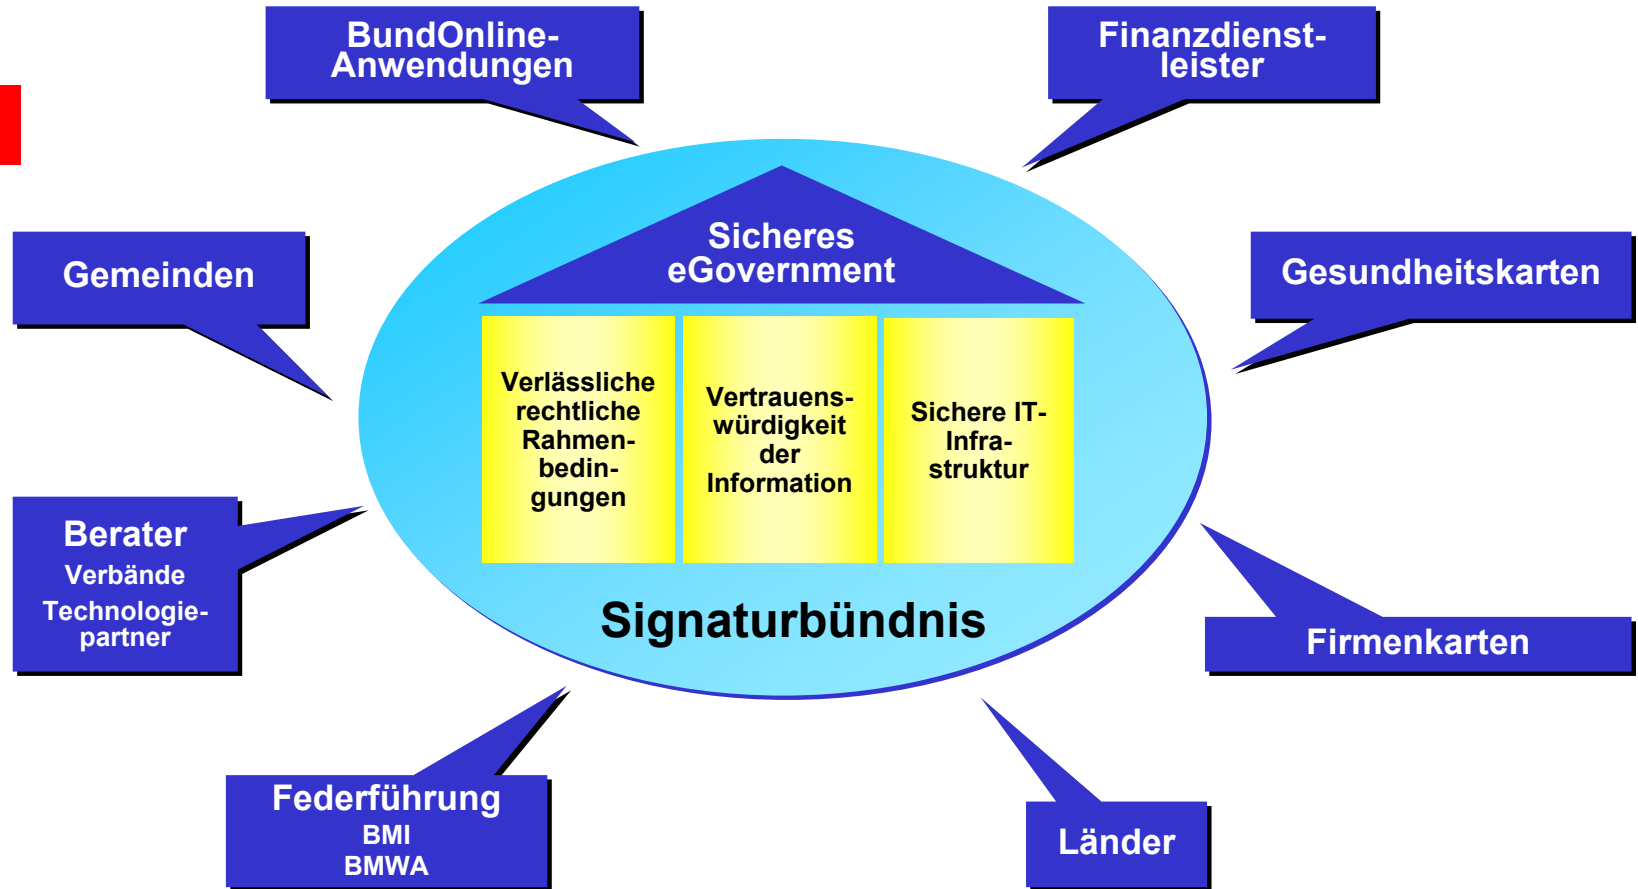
BundOnline-Anwendungen

Finanzdienstleister

Gemeinden

Gesundheitskarten

Sicheres eGovernment

Verlässliche rechtliche Rahmenbedingungen

Vertrauenswürdigkeit der Information

Sichere IT-Infrastruktur

Signaturbündnis

Berater
Verbände
Technologiepartner

Firmenkarten

Federführung
BMI
BMWA

Länder